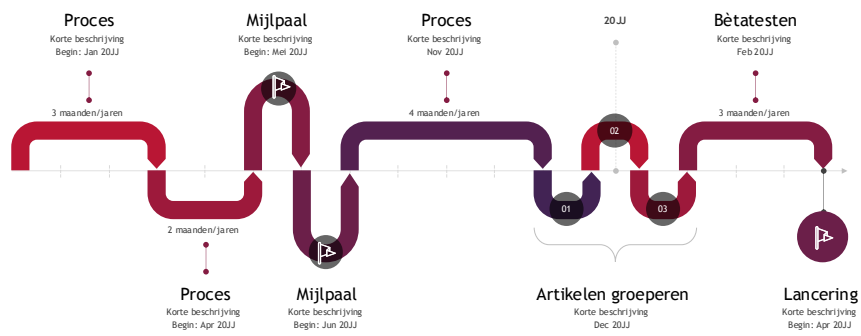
Proces
Korte beschrijving
Begin: Jan 20JJ

Mijlpaal
Korte beschrijving
Begin: Mei 20JJ

Proces
Korte beschrijving
Nov 20JJ

20JJ

Bètatesten
Korte beschrijving
Feb 20JJ

3 maanden/jaren

4 maanden/jaren

3 maanden/jaren

02

01

03

2 maanden/jaren

Proces
Korte beschrijving
Begin: Apr 20JJ

Mijlpaal
Korte beschrijving
Begin: Jun 20JJ

Artikelen groeperen
Korte beschrijving
Dec 20JJ

Lancering
Korte beschrijving
Begin: Apr 20JJ